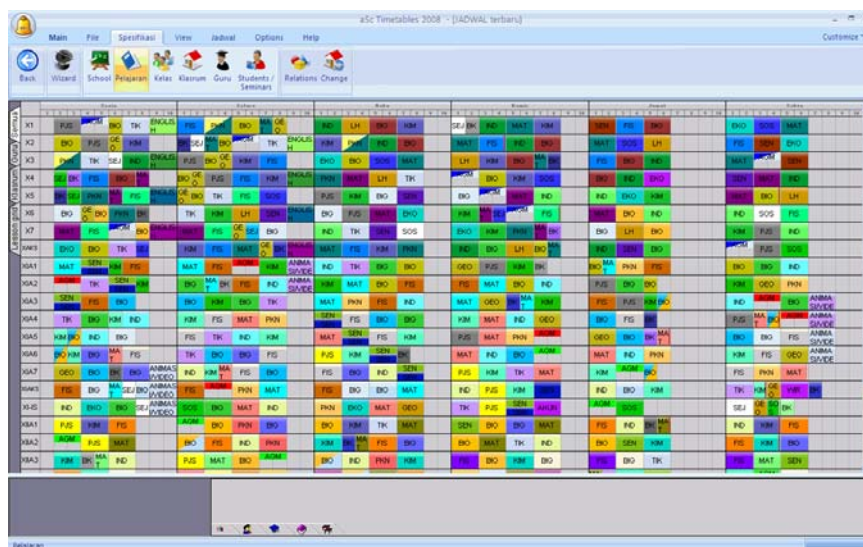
aSc Timetables 2008 - [JADWAL terbaru]

Customize

Main File Spesifikasi View Jadwal Options Help

Back Wizard School Pelajaran Kelas Klasrum Guru Students / Seminars Relations Change

Senin Selasa Rabu Kamis Jumat Sabtu

| | | | | | | |
|---|---|---|---|---|---|---|
| X1 | PJS BIO TIK ENGLISH | FIS PKN BIO MAT GEO | IND LH BIO KIM | SEJ BK IND MAT KIM | SEN FIS SKI | EKO SOS MAT |
| X2 | BIO PJS GEO TIK | BIO SEJ BIO TIK ENGLISH | KIM PKN IND BIO | MAT FIS IND BIO | MAT SOS LH | FIS SEN EKO |
| X3 | PKN TIK SEJ IND ENGLISH | PJS BIO GEO KIM FIS | EKO BIO SOS MAT | LH KIM BIO MAT | FIS BIO IND | MAT SEN |
| X4 | SEJ BK FIS BIO MAT | BIO GEO TIK FIS KIM ENGLISH | PKN MAT LH TIK | BIO KIM SOS | IND EKO BIO | SEN MAT IND |
| X5 | BIO SEJ PKN MAT | TIK BIO FIS SOS | PJS KIM BIO SEN | BIO MAT IND | IND EKO KIM | MAT BIO LH |
| X6 | BIO GEO BIO PKN BK | TIK KIM LH SEN ENGLISH | BIO PJS MAT FIS | KIM MAT SEJ FIS | MAT BIO IND | IND SOS FIS |
| X7 | MAT FIS BIO | FIS BIO GEO SEJ BIO | IND TIK SEN SOS | EKO KIM PKN BK | BIO LH BIO | KIM PJS IND |
| XAK5 | EKO BIO TIK SEJ | KIM FIS MAT GEO BK | MAT FIS KIM PKN | IND BIO LH BIO MAT | IND SEN BIO | PJS SOS |
| XIA1 | MAT SEN KIM FIS | MAT FIS AGM KIM ANIMASI/VIDE | IND TIK BIO BIO | GEO PJS KIM BK | BIO MAT PKN FIS | BIO KIM IND |
| XIA2 | AGM TIK SEN KIM | BIO MAT BK FIS IND | KIM MAT BIO FIS | FIS MAT BIO IND | PJS BIO BIO | KIM GEO PKN |
| XIA3 | SEN FIS BIO | KIM FIS BIO TIK | MAT PKN FIS IND | MAT GEO BK MAT KIM | FIS PJS KIM BIO | IND AGM BIO ANIMASI/VIDE |
| XIA4 | TIK BIO KIM IND | KIM FIS MAT PKN | SEN FIS BIO BIO | KIM MAT IND GEO | BIO FIS BK | PJS MAT BK AGM ANIMASI/VIDE |
| XIA5 | KIM BIO IND BIG | FIS TIK IND KIM | MAT SEN FIS KIM | PJS MAT PKN AGM | GEO BIO BK MAT | BIO BIO FIS ANIMASI/VIDE |
| XIA6 | BIO KIM BIO MAT FIS | FIS TIK BIO BIO | PJS KIM SEN BK | MAT IND BIO AGM | MAT IND PKN | KIM FIS GEO ANIMASI/VIDE |
| XIA7 | GEO BIO BK BIO ANIMASI/VIDEO | IND KIM MAT FIS BIO | FIS BIO IND SEN | PJS KIM TIK MAT | KIM AGM BIO | FIS PKN MAT |
| XIAK5 | FIS BIO MAT SEJ BIO ANIMASI/VIDEO | KIM AGM PKN MAT | FIS BIO BIO MAT | IND PJS KIM | IND BIO KIM | TIK KIM GEO WBE BK |
| XI-IS | IND EKO BIO SEJ ANIMASI/VIDEO | SOS BIO IND MAT | PKN EKO MAT GEO | TIK PJS SEN AKUN | AGM SOS | SEJ GEO BIO BK |
| XIIA1 | PJS KIM FIS | AGM BIO PKN BIO | BIO KIM TIK MAT | SEN BIO BIO MAT | FIS IND BK MAT | IND KIM FIS |
| XIIA2 | AGM PJS MAT | BIO FIS IND PKN | IND BIO FIS KIM | BIO MAT TIK IND | BIO SEN KIM | FIS KIM BIO |
| XIIA3 | KIM BK MAT IND | PJS MAT BIO AGM | BIO IND PKN KIM | FIS BIO KIM BIO | FIS BIO TIK | BIO MAT SEN |

Pelajaran